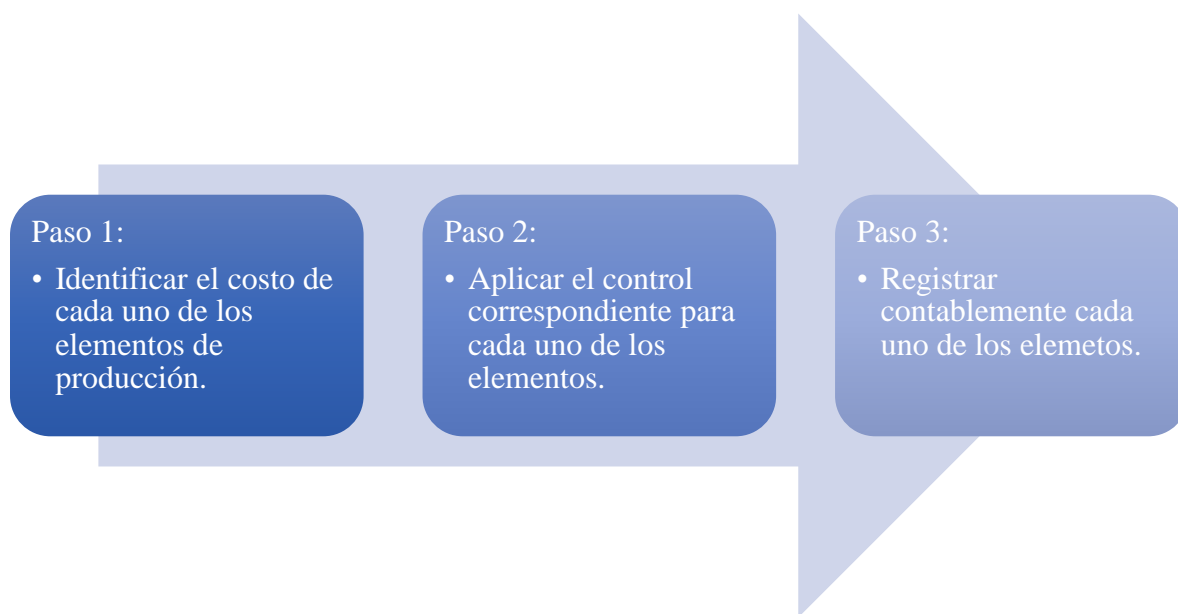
Paso 1:

• Identificar el costo de cada uno de los elementos de producción.

Paso 2:

• Aplicar el control correspondiente para cada uno de los elementos.

Paso 3:

• Registrar contablemente cada uno de los elemetos.